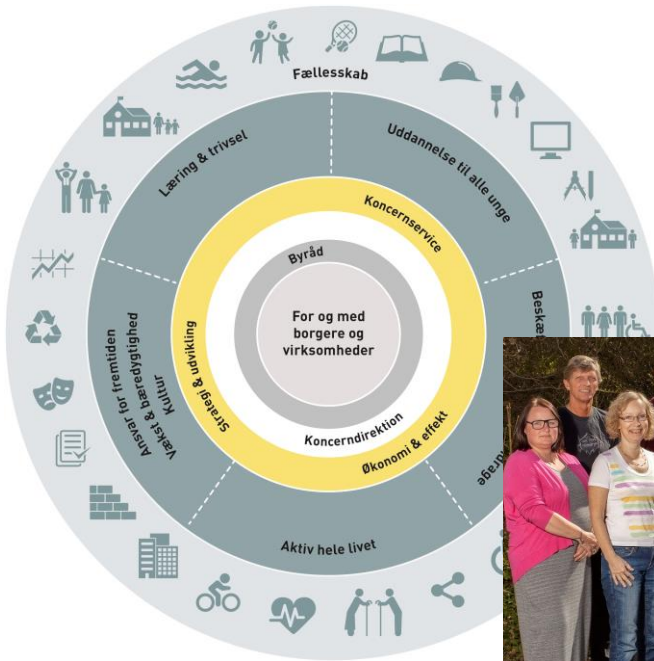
Fællesskab

Læring & trivsel

Uddannelse til alle unge

Beskæ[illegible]

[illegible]drage

Aktiv hele livet

Ansvar for fremtiden

Vækst & bæredygtighed

Kultur

Koncernservice

Strategi & udvikling

Økonomi & effekt

Byråd

Koncerndirektion

For og med borgere og virksomheder